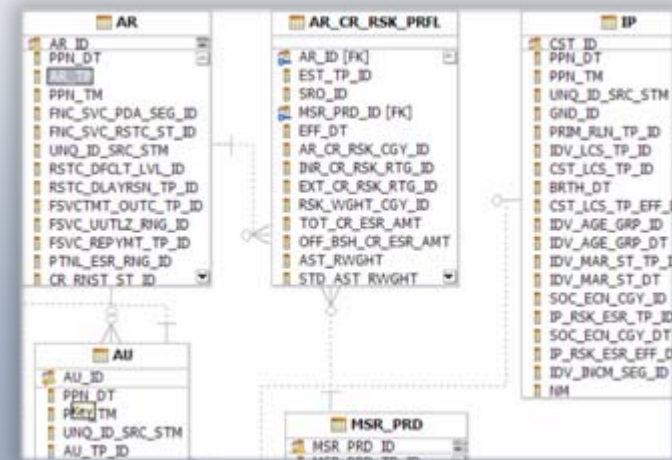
AR
AR_ID
PPN_DT
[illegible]
PPN_TM
FNC_SVC_PDA_SEG_ID
FNC_SVC_RSTC_ST_ID
UNQ_ID_SRC_STM
RSTC_DFCLT_LVL_ID
RSTC_DLAYRSN_TP_ID
FSVCTMT_OUTC_TP_ID
FSVC_UUTLZ_RNG_ID
FSVC_REPYMT_TP_ID
PTNL_ESR_RNG_ID
CR_RNST_ST_ID

AR_CR_RSK_PRFL
AR_ID [FK]
EST_TP_ID
SRO_ID
MSR_PRD_ID [FK]
EFF_DT
AR_CR_RSK_CGY_ID
INR_CR_RSK_RTG_ID
EXT_CR_RSK_RTG_ID
RSK_WGHT_CGY_ID
TOT_CR_ESR_AMT
OFF_BSH_CR_ESR_AMT
AST_RWGHT
STD_AST_RWGHT

IP
CST_ID
PPN_DT
PPN_TM
UNQ_ID_SRC_STM
GND_ID
PRIM_RLN_TP_ID
IDV_LCS_TP_ID
CST_LCS_TP_ID
BRTH_DT
CST_LCS_TP_EFF_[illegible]
IDV_AGE_GRP_ID
IDV_AGE_GRP_DT
IDV_MAR_ST_TP_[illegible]
IDV_MAR_ST_DT
SOC_ECN_CGY_ID
IP_RSK_ESR_TP_ID
SOC_ECN_CGY_DT
IP_RSK_ESR_EFF_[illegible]
IDV_INCM_SEG_ID
NM

AU
AU_ID
PPN_DT
PPN_TM
UNQ_ID_SRC_STM
AU_TP_ID

MSR_PRD
MSR_PRD_ID